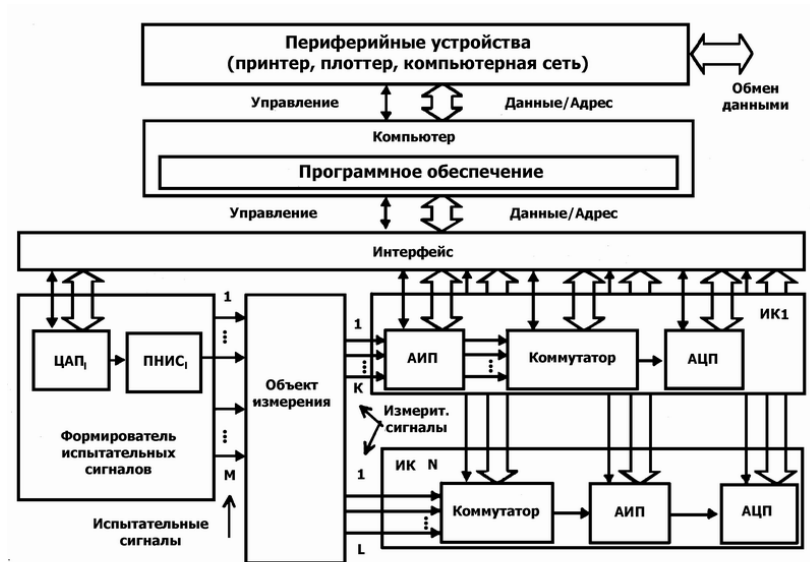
Периферийные устройства
(принтер, плоттер, компьютерная сеть)

Обмен данными

Управление

Данные/Адрес

Компьютер

Программное обеспечение

Управление

Данные/Адрес

Интерфейс

ЦАП$_i$

ПНИС$_i$

Формирователь испытательных сигналов

1

M

Объект измерения

1

K

АИП

Коммутатор

АЦП

ИК1

Измерит. сигналы

ИК N

1

L

Коммутатор

АИП

АЦП

Испытательные сигналы